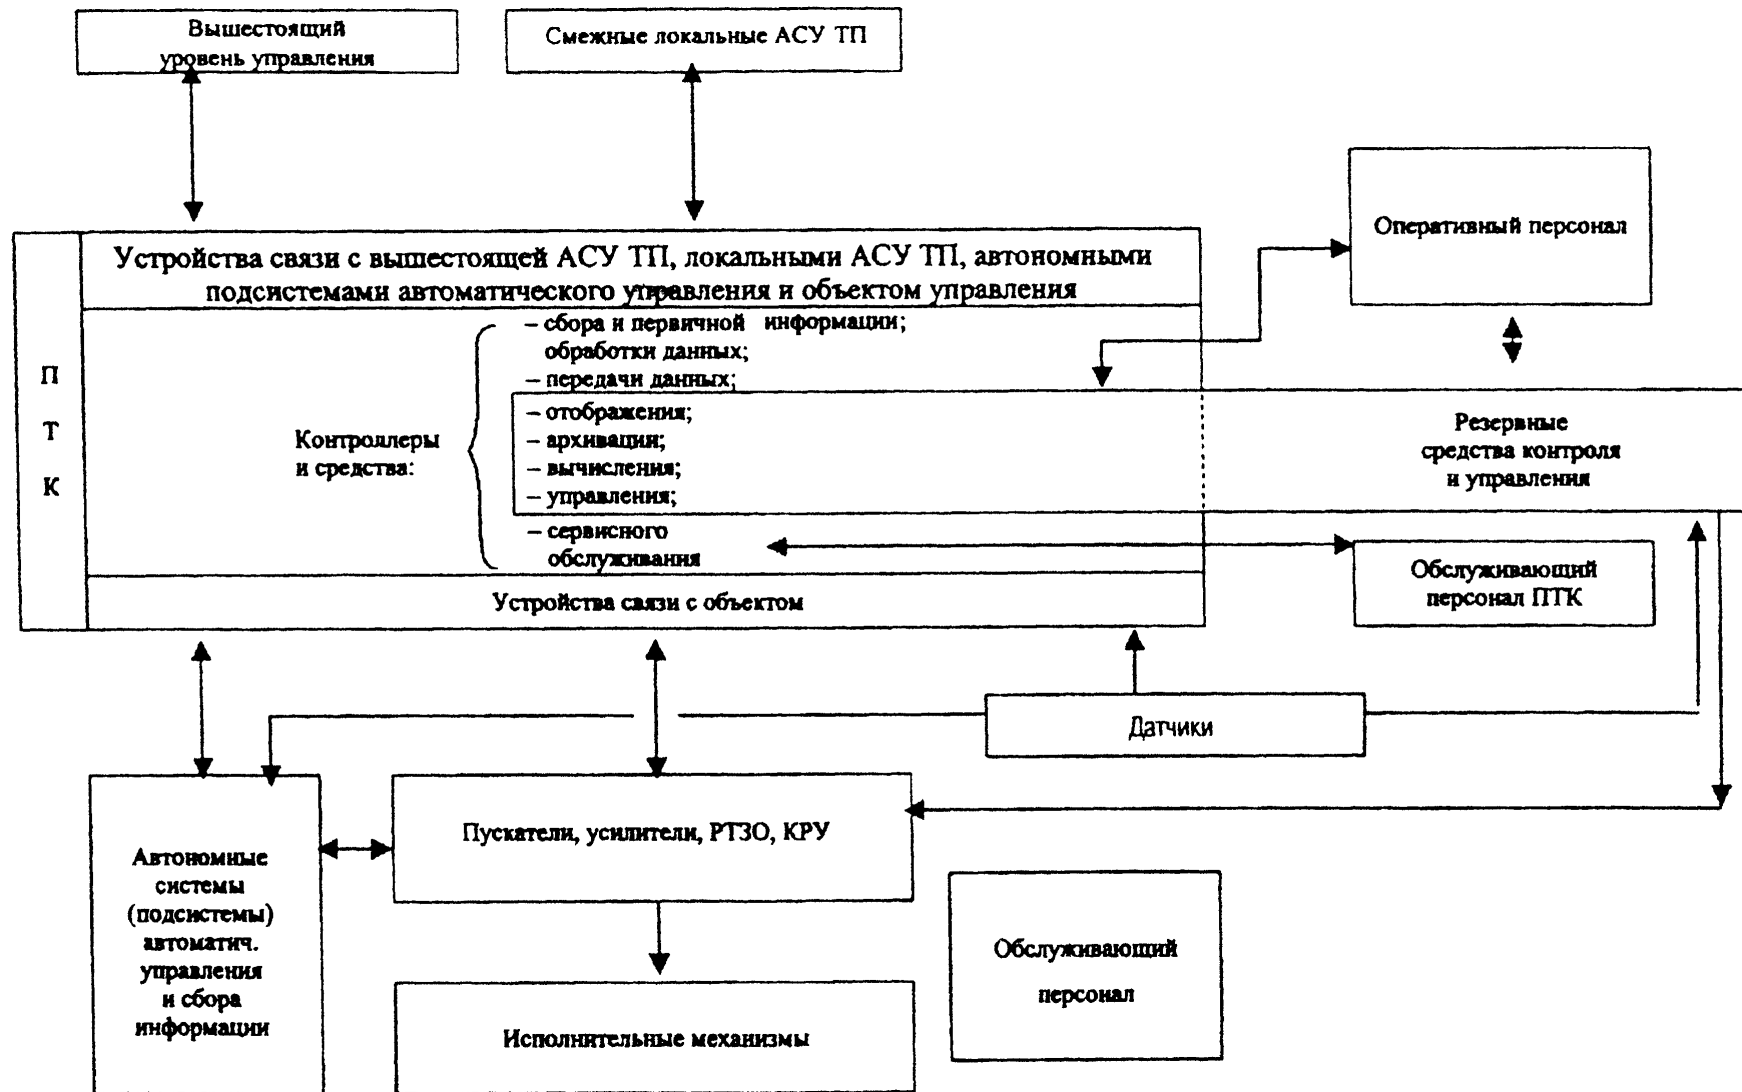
Вышестоящий уровень управления

Смежные локальные АСУ ТП

Оперативный персонал

Устройства связи с вышестоящей АСУ ТП, локальными АСУ ТП, автономными подсистемами автоматического управления и объектом управления

П
Т
К

Контроллеры и средства:

– сбора и первичной информации;
обработки данных;
– передачи данных;
– отображения;
– архивация;
– вычисления;
– управления;
– сервисного обслуживания

Резервные средства контроля и управления

Обслуживающий персонал ПТК

Устройства связи с объектом

Датчики

Автономные системы (подсистемы) автоматич. управления и сбора информации

Пускатели, усилители, РТЗО, КРУ

Обслуживающий персонал

Исполнительные механизмы